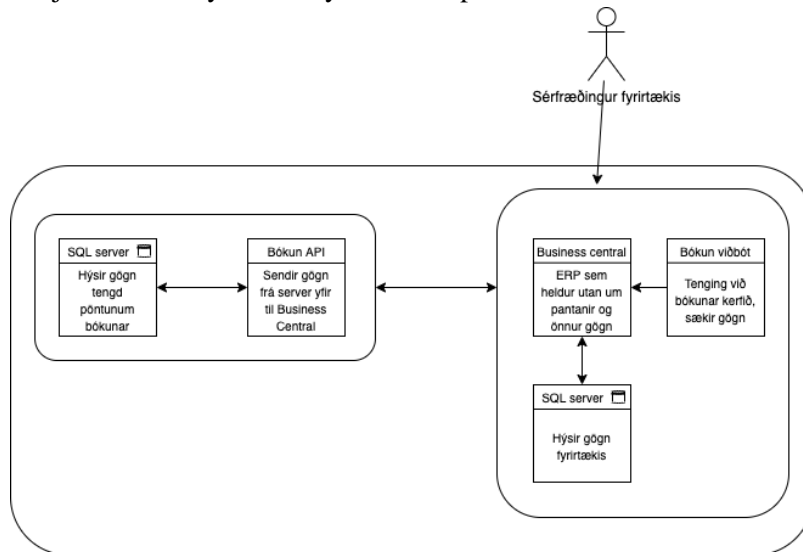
Sérfræðingur fyrirtækis

SQL server

Hýsir gögn tengd pöntunum bókunar

Bókun API

Sendir gögn frá server yfir til Business Central

Business central

ERP sem heldur utan um pantanir og önnur gögn

Bókun viðbót

Tenging við bókunar kerfið, sækir gögn

SQL server

Hýsir gögn fyrirtækis